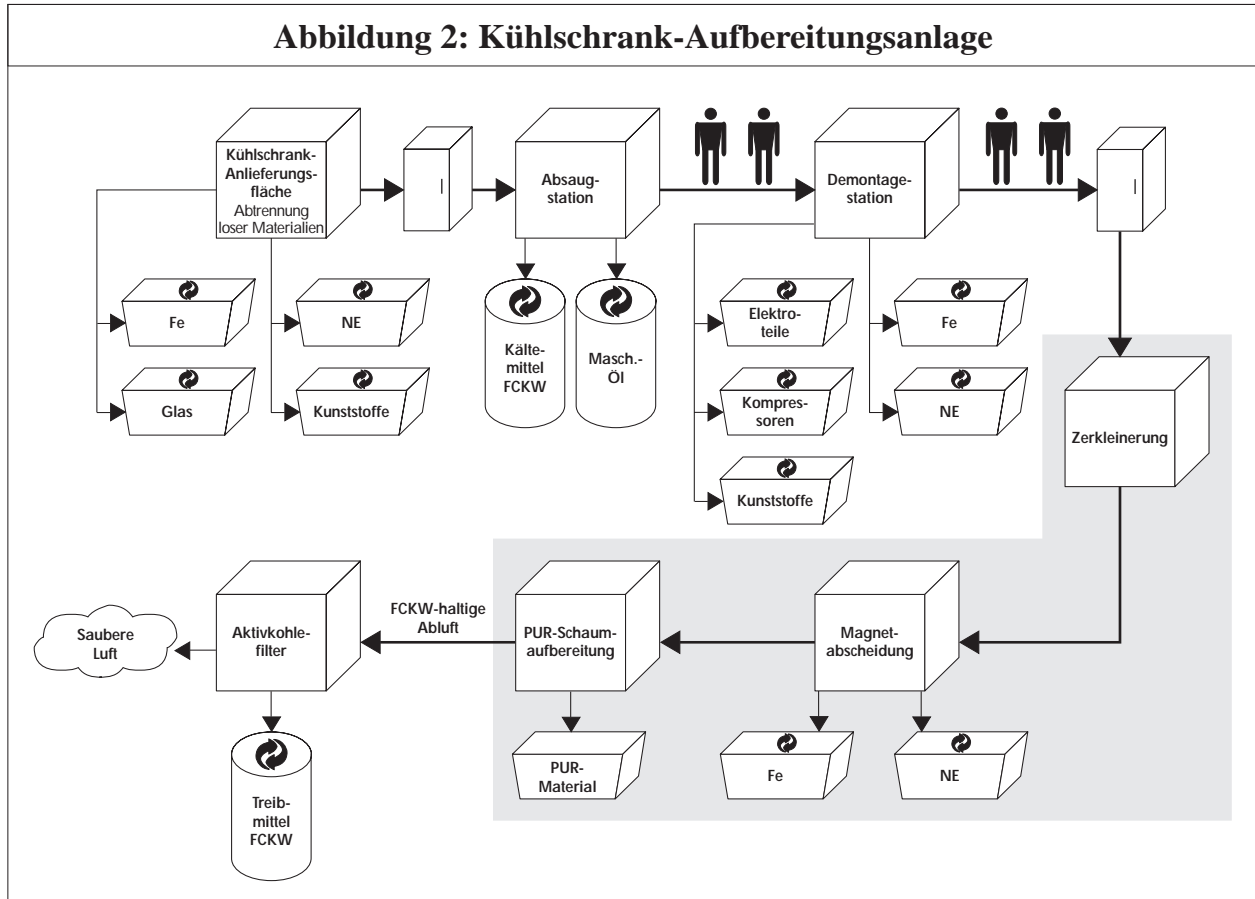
Abbildung 2: Kühlschrank-Aufbereitungsanlage

Kühlschrank-Anlieferungsfläche
Abtrennung loser Materialien

Absaugstation

Demontagestation

Fe

NE

Glas

Kunststoffe

Kältemittel FCKW

Masch.-Öl

Elektroteile

Kompressoren

Kunststoffe

Fe

NE

Zerkleinerung

Saubere Luft

Aktivkohlefilter

FCKW-haltige Abluft

PUR-Schaumaufbereitung

Magnetabscheidung

Treibmittel FCKW

PUR-Material

Fe

NE